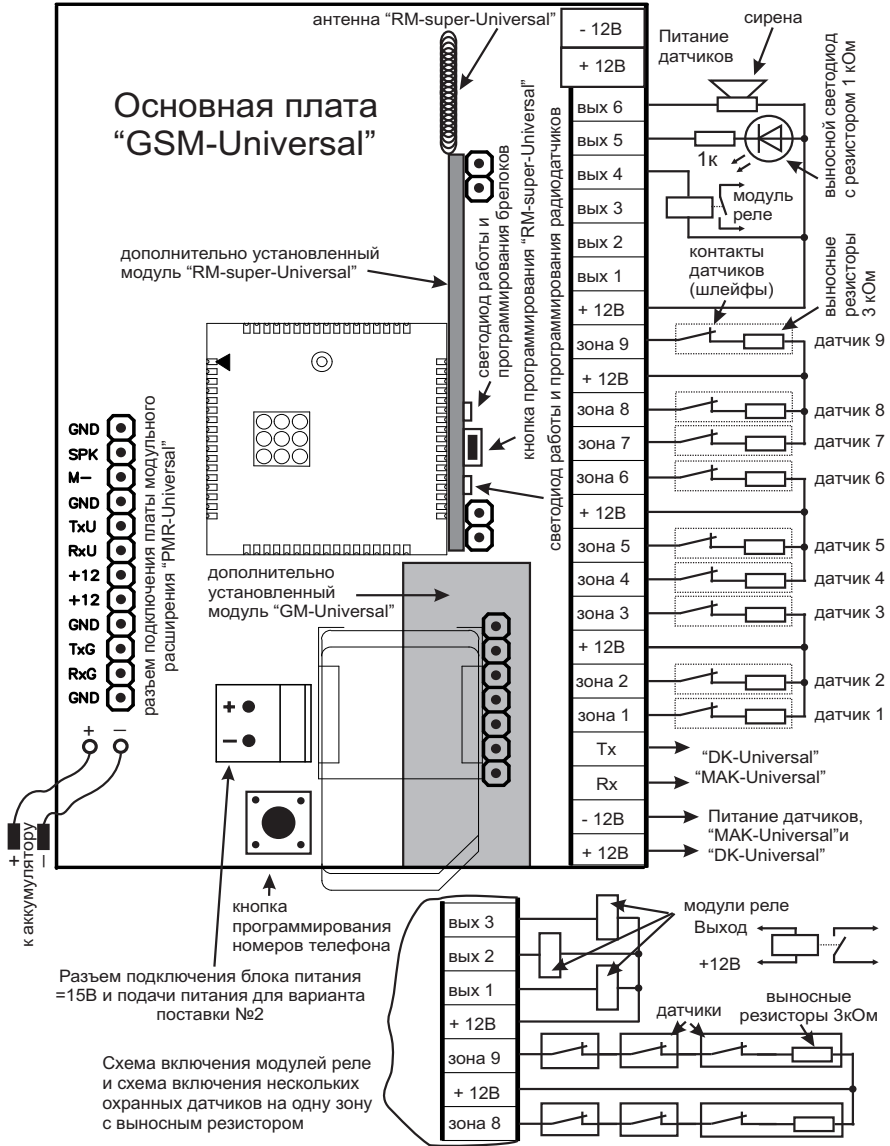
антенна "RM-super-Universal"

- 12В
+ 12В

Питание датчиков

сирена

Основная плата "GSM-Universal"

вых 6
вых 5
вых 4
вых 3
вых 2
вых 1
+ 12В
зона 9
+ 12В
зона 8
зона 7
зона 6
+ 12В
зона 5
зона 4
зона 3
+ 12В
зона 2
зона 1
Tx
Rx
- 12В
+ 12В

1к

выносной светодиод с резистором 1 кОм

модуль реле

контакты датчиков (шлейфы)

выносные резисторы 3 кОм

датчик 9
датчик 8
датчик 7
датчик 6
датчик 5
датчик 4
датчик 3
датчик 2
датчик 1

светодиод работы и программирования брелоков

кнопка программирования "RM-super-Universal"

светодиод работы и программирования радиодатчиков

дополнительно установленный модуль "RM-super-Universal"

GND
SPK
M–
GND
TxU
RxU
+12
+12
GND
TxG
RxG
GND

разъем подключения платы модульного расширения "PMR-Universal"

дополнительно установленный модуль "GM-Universal"

+
–

+ –
к аккумулятору

"DK-Universal"
"MAK-Universal"

Питание датчиков, "MAK-Universal"и "DK-Universal"

кнопка программирования номеров телефона

Разъем подключения блока питания =15В и подачи питания для варианта поставки №2

вых 3
вых 2
вых 1
+ 12В
зона 9
+ 12В
зона 8

модули реле
Выход
+12В

датчики

выносные резисторы 3кОм

Схема включения модулей реле и схема включения нескольких охранных датчиков на одну зону с выносным резистором